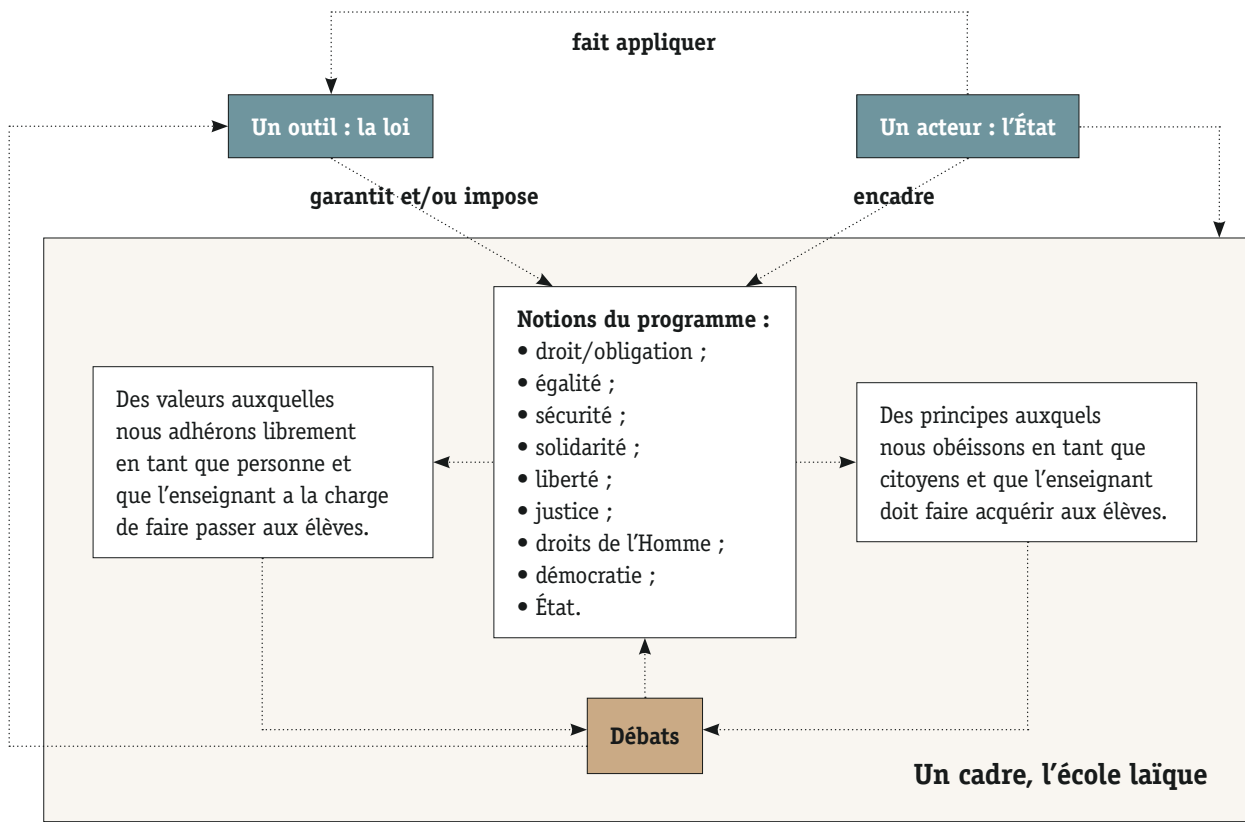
fait appliquer

Un outil : la loi

Un acteur : l'État

garantit et/ou impose

encadre

Notions du programme :
• droit/obligation ;
• égalité ;
• sécurité ;
• solidarité ;
• liberté ;
• justice ;
• droits de l'Homme ;
• démocratie ;
• État.

Des valeurs auxquelles nous adhérons librement en tant que personne et que l'enseignant a la charge de faire passer aux élèves.

Des principes auxquels nous obéissons en tant que citoyens et que l'enseignant doit faire acquérir aux élèves.

Débats

Un cadre, l'école laïque